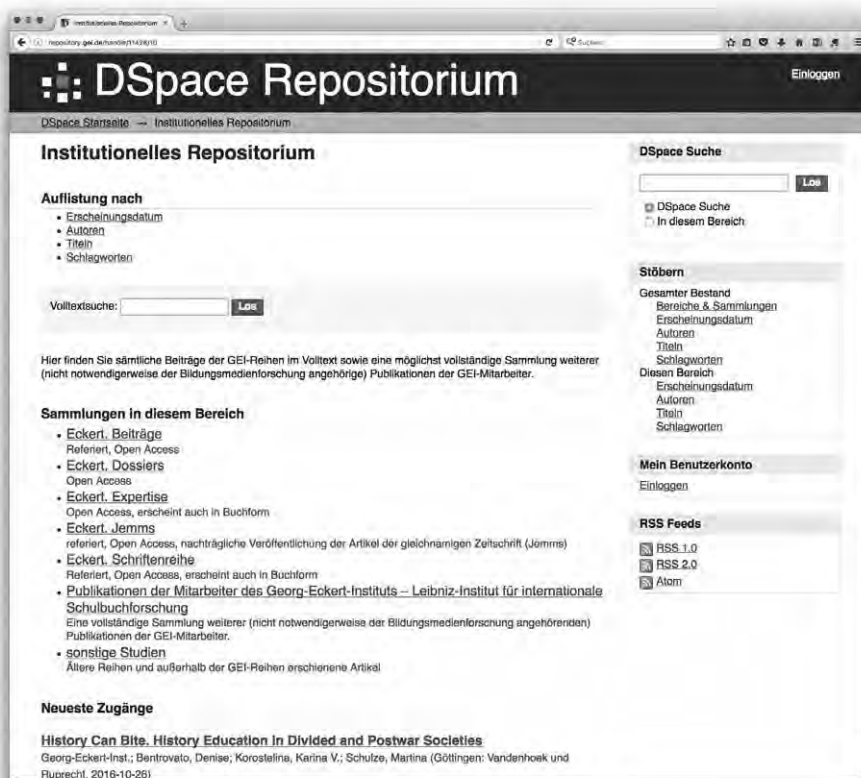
Institutionelles Repositorium
repository.gei.de/handle/11428/10
Suchen

DSpace Repositorium
Einloggen

DSpace Startseite → Institutionelles Repositorium

Institutionelles Repositorium

Auflistung nach
- Erscheinungsdatum
- Autoren
- Titeln
- Schlagworten

Volltextsuche: Los

Hier finden Sie sämtliche Beiträge der GEI-Reihen im Volltext sowie eine möglichst vollständige Sammlung weiterer (nicht notwendigerweise der Bildungsmedienforschung angehörige) Publikationen der GEI-Mitarbeiter.

Sammlungen in diesem Bereich
- Eckert. Beiträge
Referiert, Open Access
- Eckert. Dossiers
Open Access
- Eckert. Expertise
Open Access, erscheint auch in Buchform
- Eckert. Jemms
referiert, Open Access, nachträgliche Veröffentlichung der Artikel der gleichnamigen Zeitschrift (Jemms)
- Eckert. Schriftenreihe
Referiert, Open Access, erscheint auch in Buchform
- Publikationen der Mitarbeiter des Georg-Eckert-Instituts – Leibniz-Institut für internationale Schulbuchforschung
Eine vollständige Sammlung weiterer (nicht notwendigerweise der Bildungsmedienforschung angehörenden) Publikationen der GEI-Mitarbeiter.
- sonstige Studien
Ältere Reihen und außerhalb der GEI-Reihen erschienene Artikel

Neueste Zugänge

History Can Bite. History Education in Divided and Postwar Societies
Georg-Eckert-Inst.; Bentrovato, Denise; Korostelina, Karina V.; Schulze, Martina (Göttingen: Vandenhoek und Ruprecht, 2016-10-26)

DSpace Suche
Los
DSpace Suche
In diesem Bereich

Stöbern
Gesamter Bestand
Bereiche & Sammlungen
Erscheinungsdatum
Autoren
Titeln
Schlagworten
Diesen Bereich
Erscheinungsdatum
Autoren
Titeln
Schlagworten

Mein Benutzerkonto
Einloggen

RSS Feeds
RSS 1.0
RSS 2.0
Atom